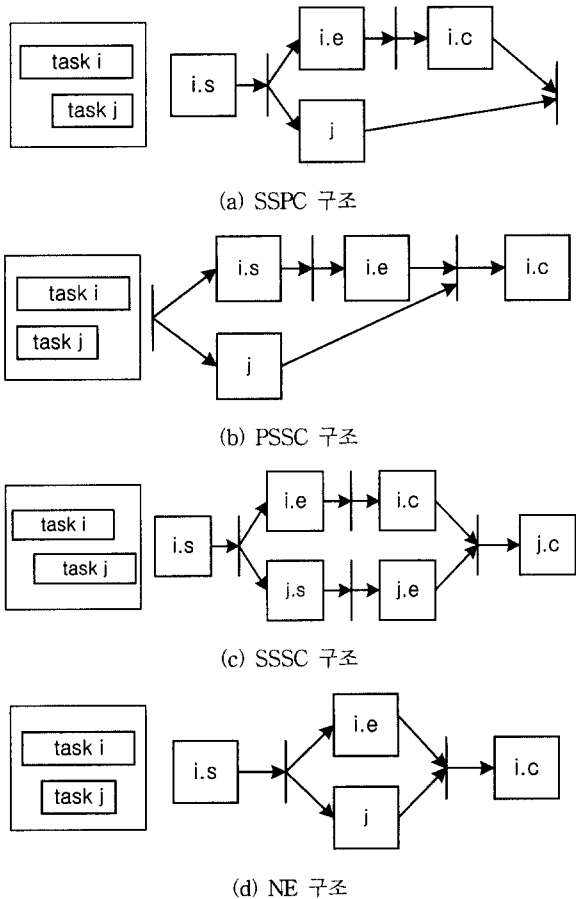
task i

task j

i.s

i.e

i.c

j

(a) SSPC 구조

task i

task j

i.s

i.e

i.c

j

(b) PSSC 구조

task i

task j

i.s

i.e

i.c

j.s

j.e

j.c

(c) SSSC 구조

task i

task j

i.s

i.e

j

i.c

(d) NE 구조